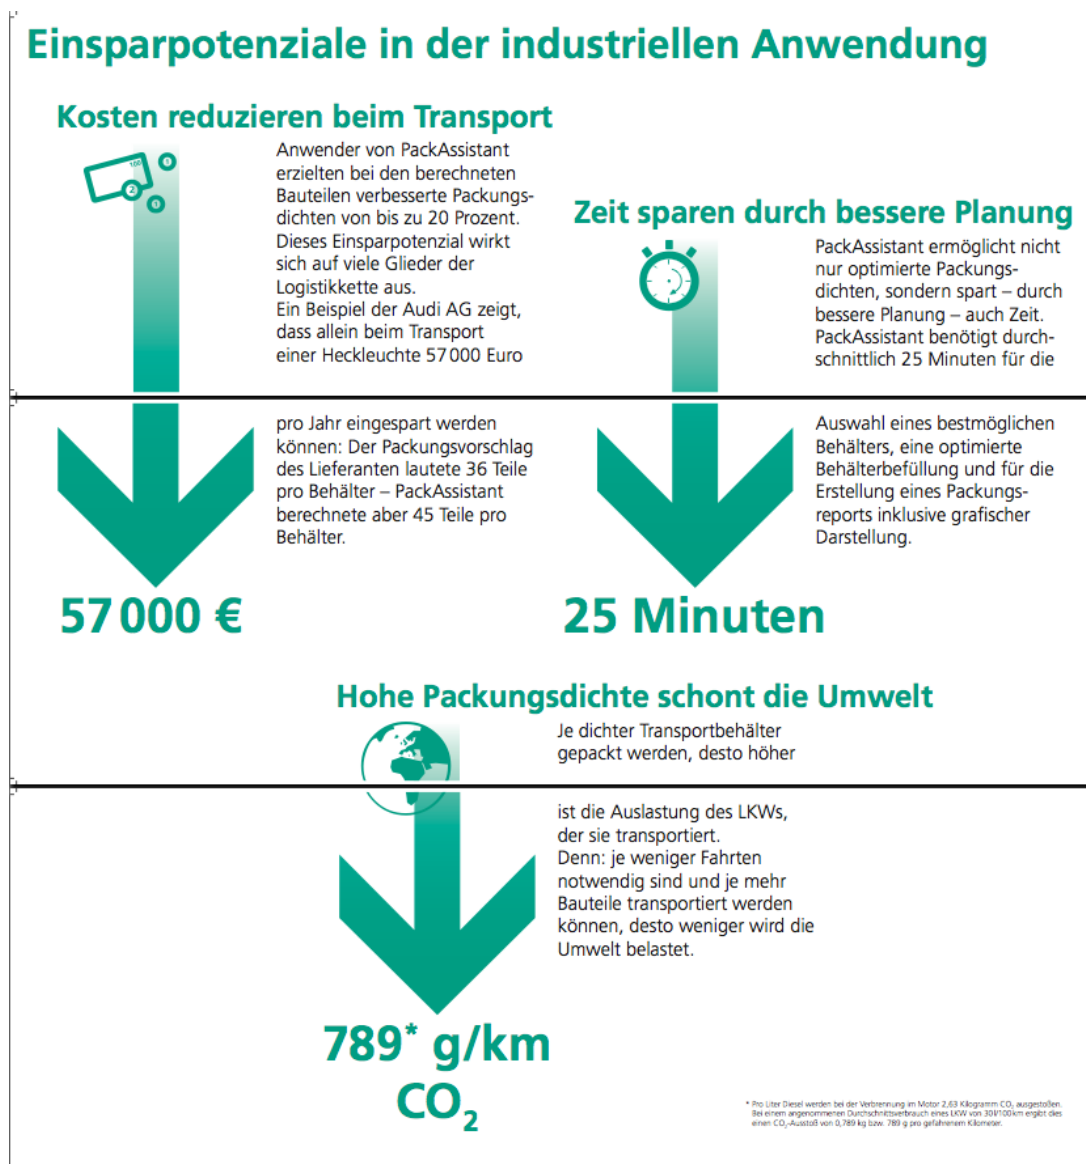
Einsparpotenziale in der industriellen Anwendung

Kosten reduzieren beim Transport

100

2

Anwender von PackAssistant erzielten bei den berechneten Bauteilen verbesserte Packungsdichten von bis zu 20 Prozent. Dieses Einsparpotenzial wirkt sich auf viele Glieder der Logistikkette aus.
Ein Beispiel der Audi AG zeigt, dass allein beim Transport einer Heckleuchte 57 000 Euro pro Jahr eingespart werden können: Der Packungsvorschlag des Lieferanten lautete 36 Teile pro Behälter – PackAssistant berechnete aber 45 Teile pro Behälter.

57 000 €

Zeit sparen durch bessere Planung

PackAssistant ermöglicht nicht nur optimierte Packungsdichten, sondern spart – durch bessere Planung – auch Zeit. PackAssistant benötigt durchschnittlich 25 Minuten für die Auswahl eines bestmöglichen Behälters, eine optimierte Behälterbefüllung und für die Erstellung eines Packungsreports inklusive grafischer Darstellung.

25 Minuten

Hohe Packungsdichte schont die Umwelt

Je dichter Transportbehälter gepackt werden, desto höher ist die Auslastung des LKWs, der sie transportiert.
Denn: je weniger Fahrten notwendig sind und je mehr Bauteile transportiert werden können, desto weniger wird die Umwelt belastet.

789* g/km
$CO_2$

* Pro Liter Diesel werden bei der Verbrennung im Motor 2,63 Kilogramm $CO_2$ ausgestoßen. Bei einem angenommenen Durchschnittsverbrauch eines LKW von 30 l/100 km ergibt dies einen $CO_2$-Ausstoß von 0,789 kg bzw. 789 g pro gefahrenem Kilometer.